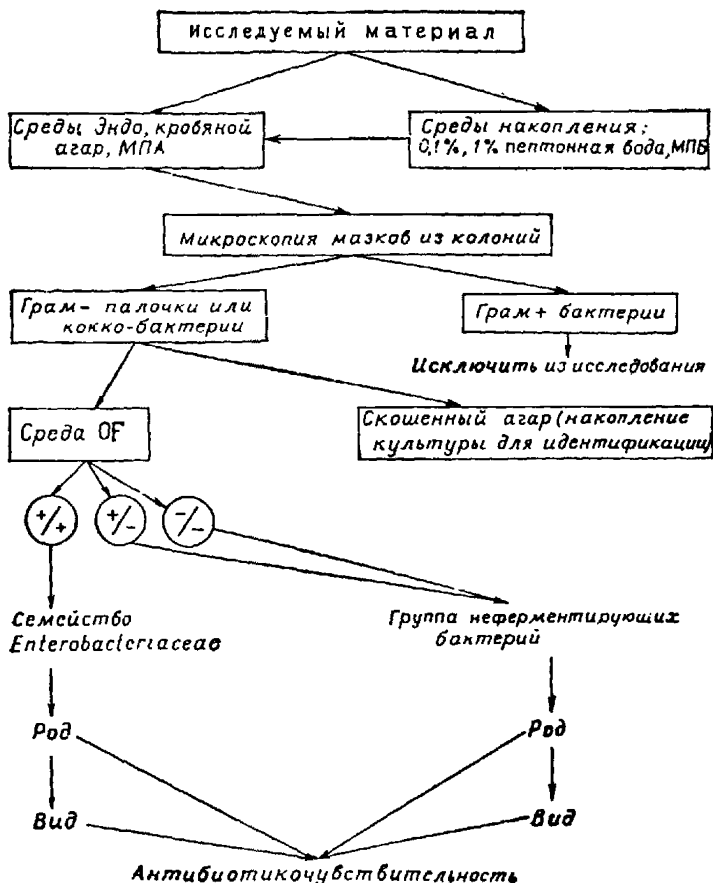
Исследуемый материал

Среды Эндо, кровяной агар, МПА

Среды накопления; 0,1%, 1% пептонная вода, МПБ

Микроскопия мазков из колоний

Грам- палочки или кокко-бактерии

Грам+ бактерии

Исключить из исследования

Среда OF

Скошенный агар (накопление культуры для идентификации)

$+/+$

$+/-$

$-/-$

Семейство Enterobacteriaceae

Группа неферментирующих бактерий

Род

Род

Вид

Вид

Антибиотикочувствительность